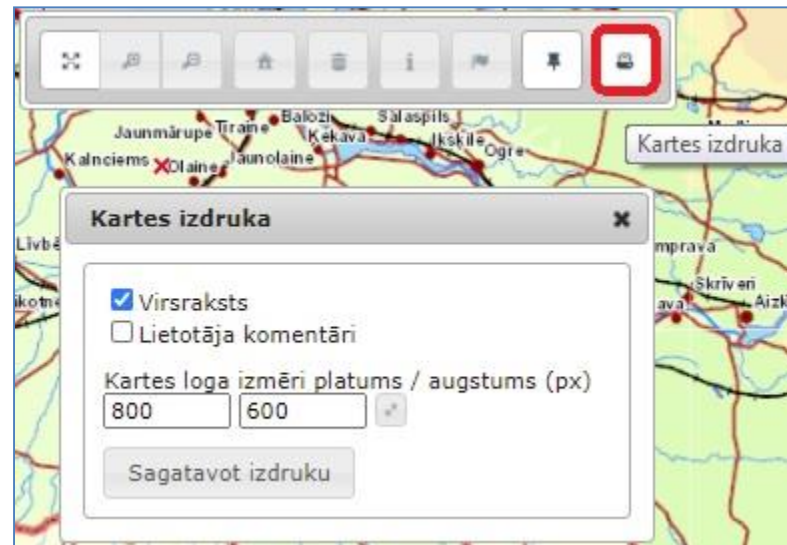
Jaunmārupe Tīraine Baloži Salaspils Ķekava Ikšķile Ogre Kalnciems Olaine Jaunolaine

Kartes izdruka

Līvbē

mprava Skrīveri Aizk

kotne

Kartes izdruka ×

Virsraksts
Lietotāja komentāri

Kartes loga izmēri platums / augstums (px)
800 600

Sagatavot izdruku